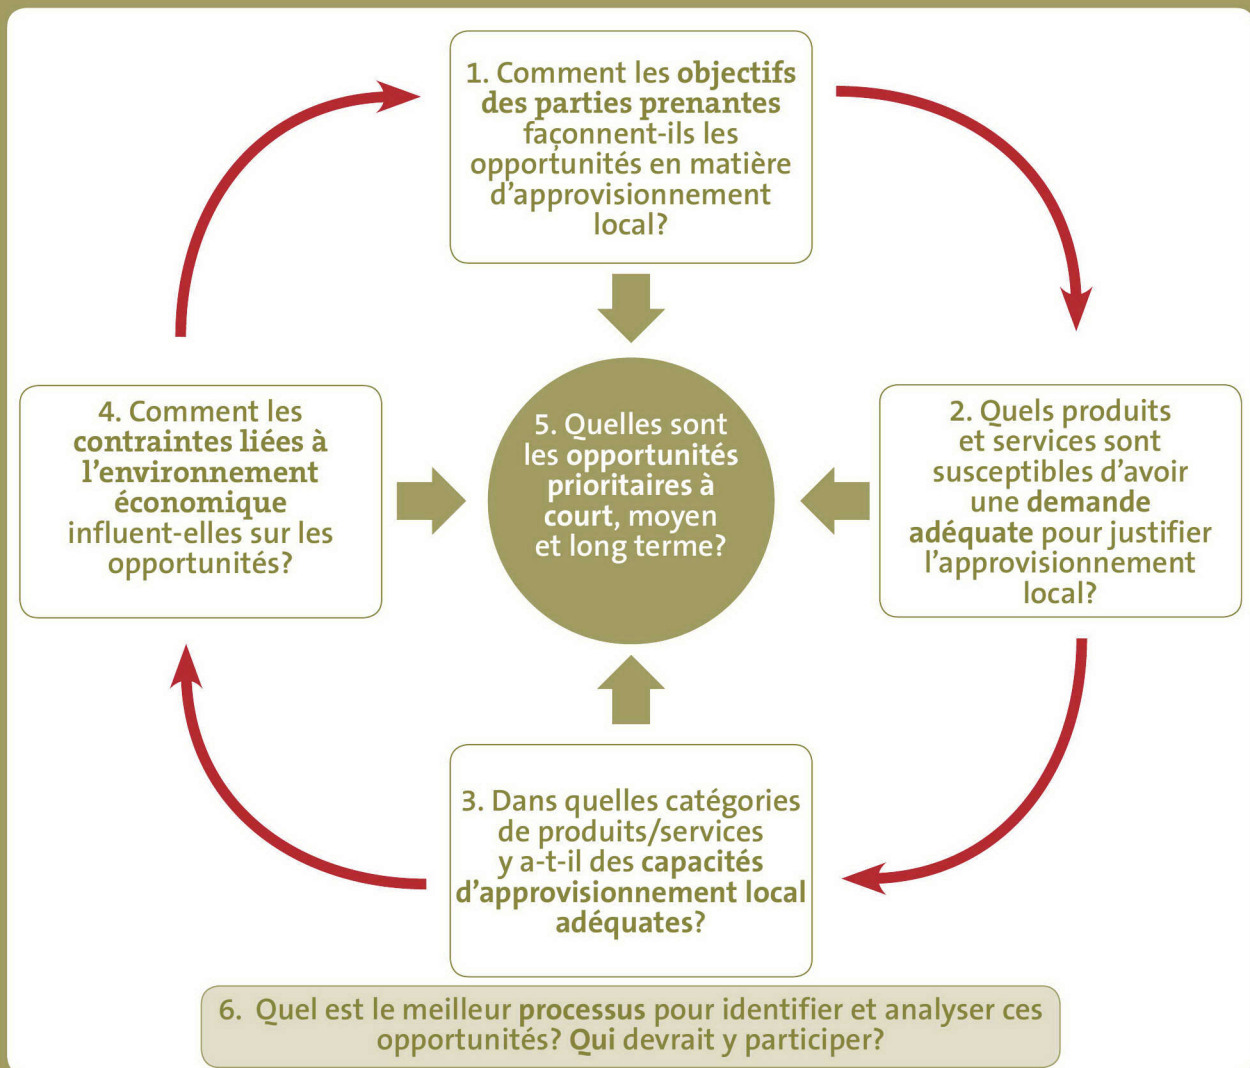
1. Comment les objectifs des parties prenantes façonnent-ils les opportunités en matière d'approvisionnement local?

2. Quels produits et services sont susceptibles d'avoir une demande adéquate pour justifier l'approvisionnement local?

3. Dans quelles catégories de produits/services y a-t-il des capacités d'approvisionnement local adéquates?

4. Comment les contraintes liées à l'environnement économique influent-elles sur les opportunités?

5. Quelles sont les opportunités prioritaires à court, moyen et long terme?

6. Quel est le meilleur processus pour identifier et analyser ces opportunités? Qui devrait y participer?